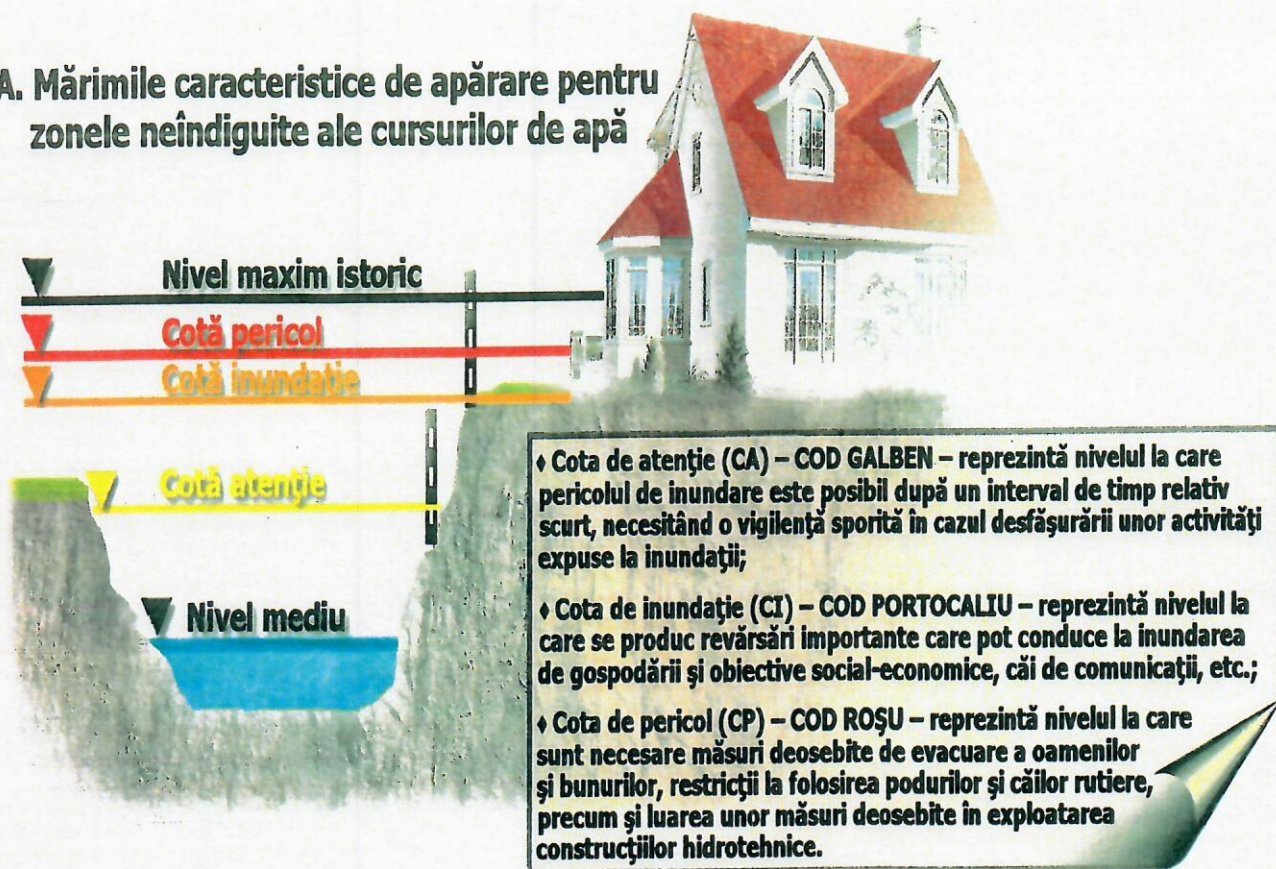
A. Mărimile caracteristice de apărare pentru zonele neîndiguite ale cursurilor de apă

Nivel maxim istoric

Cotă pericol

Cotă inundaţie

Cotă atenţie

Nivel mediu

♦ Cota de atenţie (CA) – COD GALBEN – reprezintă nivelul la care pericolul de inundare este posibil după un interval de timp relativ scurt, necesitând o vigilenţă sporită în cazul desfăşurării unor activităţi expuse la inundaţii;

♦ Cota de inundaţie (CI) – COD PORTOCALIU – reprezintă nivelul la care se produc revărsări importante care pot conduce la inundarea de gospodării şi obiective social-economice, căi de comunicaţii, etc.;

♦ Cota de pericol (CP) – COD ROŞU – reprezintă nivelul la care sunt necesare măsuri deosebite de evacuare a oamenilor şi bunurilor, restricţii la folosirea podurilor şi căilor rutiere, precum şi luarea unor măsuri deosebite în exploatarea construcţiilor hidrotehnice.